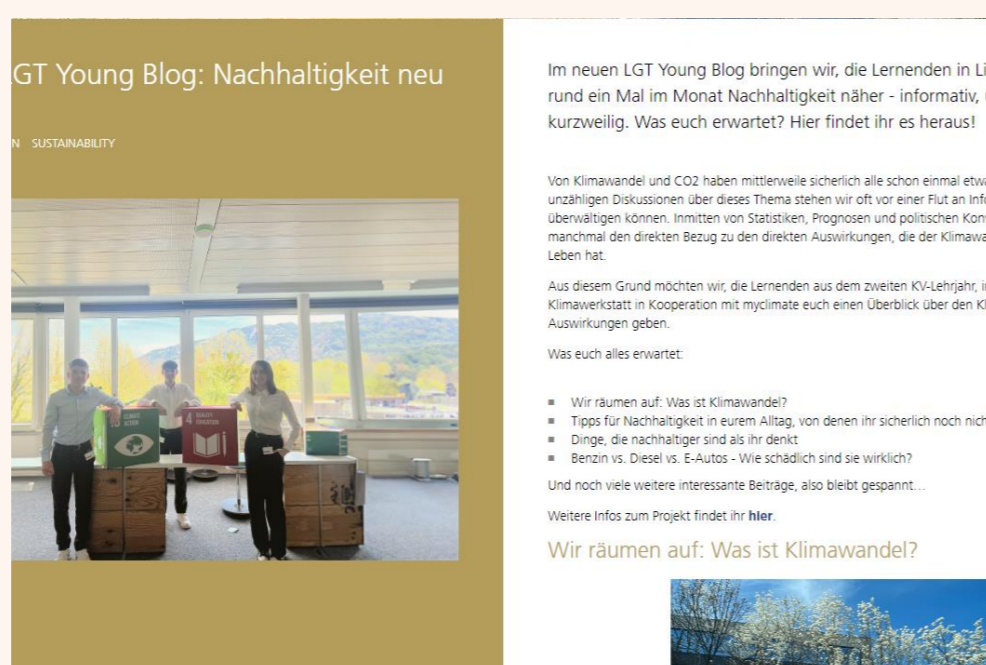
GT Young Blog: Nachhaltigkeit neu

N SUSTAINABILITY

13 CLIMATE ACTION

4 QUALITY EDUCATION

Im neuen LGT Young Blog bringen wir, die Lernenden in Li rund ein Mal im Monat Nachhaltigkeit näher - informativ, kurzweilig. Was euch erwartet? Hier findet ihr es heraus!

Von Klimawandel und CO2 haben mittlerweile sicherlich alle schon einmal etwa unzähligen Diskussionen über dieses Thema stehen wir oft vor einer Flut an Info überwältigen können. Inmitten von Statistiken, Prognosen und politischen Kon manchmal den direkten Bezug zu den direkten Auswirkungen, die der Klimawa Leben hat.

Aus diesem Grund möchten wir, die Lernenden aus dem zweiten KV-Lehrjahr, i Klimawerkstatt in Kooperation mit myclimate euch einen Überblick über den Kl Auswirkungen geben.

Was euch alles erwartet:

- Wir räumen auf: Was ist Klimawandel?
- Tipps für Nachhaltigkeit in eurem Alltag, von denen ihr sicherlich noch nich
- Dinge, die nachhaltiger sind als ihr denkt
- Benzin vs. Diesel vs. E-Autos - Wie schädlich sind sie wirklich?

Und noch viele weitere interessante Beiträge, also bleibt gespannt…

Weitere Infos zum Projekt findet ihr hier.

Wir räumen auf: Was ist Klimawandel?